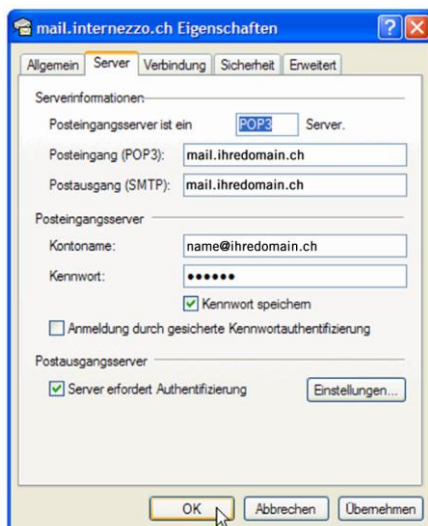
mail.internezzo.ch Eigenschaften

?

X

Allgemein

Server

Verbindung

Sicherheit

Erweitert

Serverinformationen

Posteingangsserver ist ein

POP3

Server.

Posteingang (POP3):

mail.ihredomain.ch

Postausgang (SMTP):

mail.ihredomain.ch

Posteingangsserver

Kontoname:

name@ihredomain.ch

Kennwort:

••••••

Kennwort speichern

Anmeldung durch gesicherte Kennwortauthentifizierung

Postausgangsserver

Server erfordert Authentifizierung

Einstellungen...

OK

Abbrechen

Übernehmen